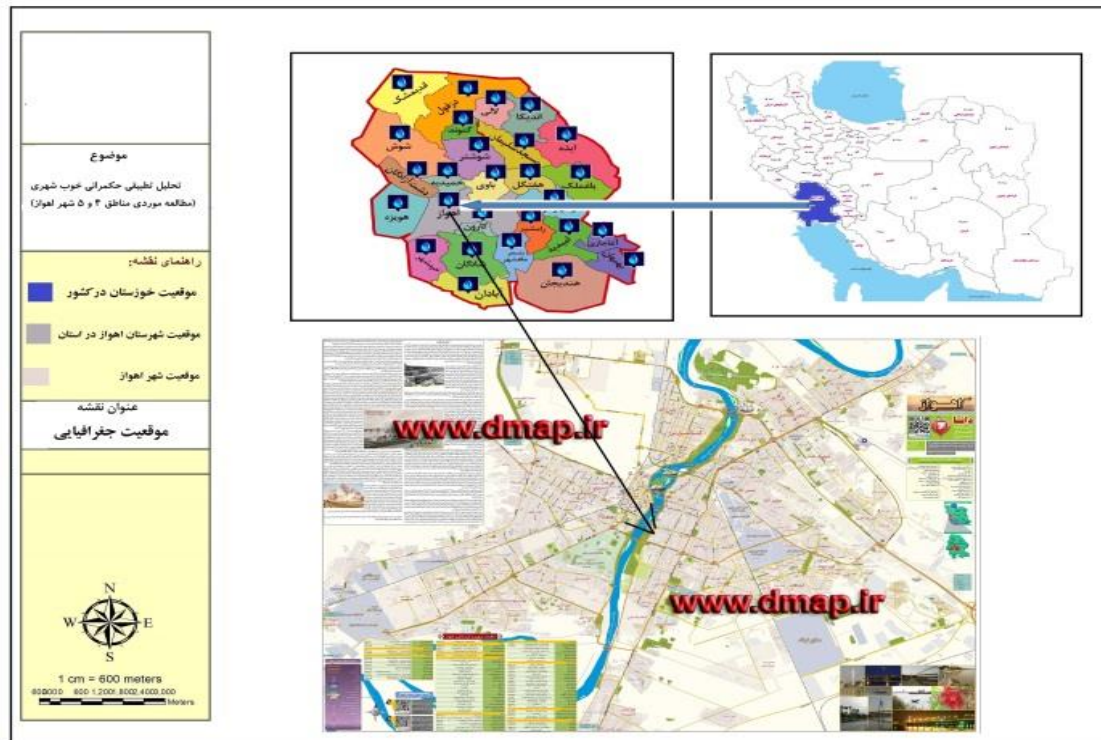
موضوع

تحلیل تطبیقی حکمرانی خوب شهری (مطالعه موردی مناطق ۴ و ۵ شهر اهواز)

راهنمای نقشه:

موقعیت خوزستان درکشور

موقعیت شهرستان اهواز در استان

موقعیت شهر اهواز

عنوان نقشه

موقعیت جغرافیایی

N
W E
S

1 cm = 600 meters

600300 0 600 1,200 1,800 2,400 3,000 Meters

اندیمشک
دزفول
لالی
اندیکا
شوش
گتوند
ایذه
شوشتر
مسجدسلیمان
دشت آزادگان
باوی
هفتکل
باغملک
هویزه
اهواز
کارون
رامشیر
رامهرمز
امیدیه
آغاجاری
بهبهان
خرمشهر
شادگان
ماهشهر
آبادان
هندیجان
حمیدیه

www.dmap.ir

www.dmap.ir

اهواز